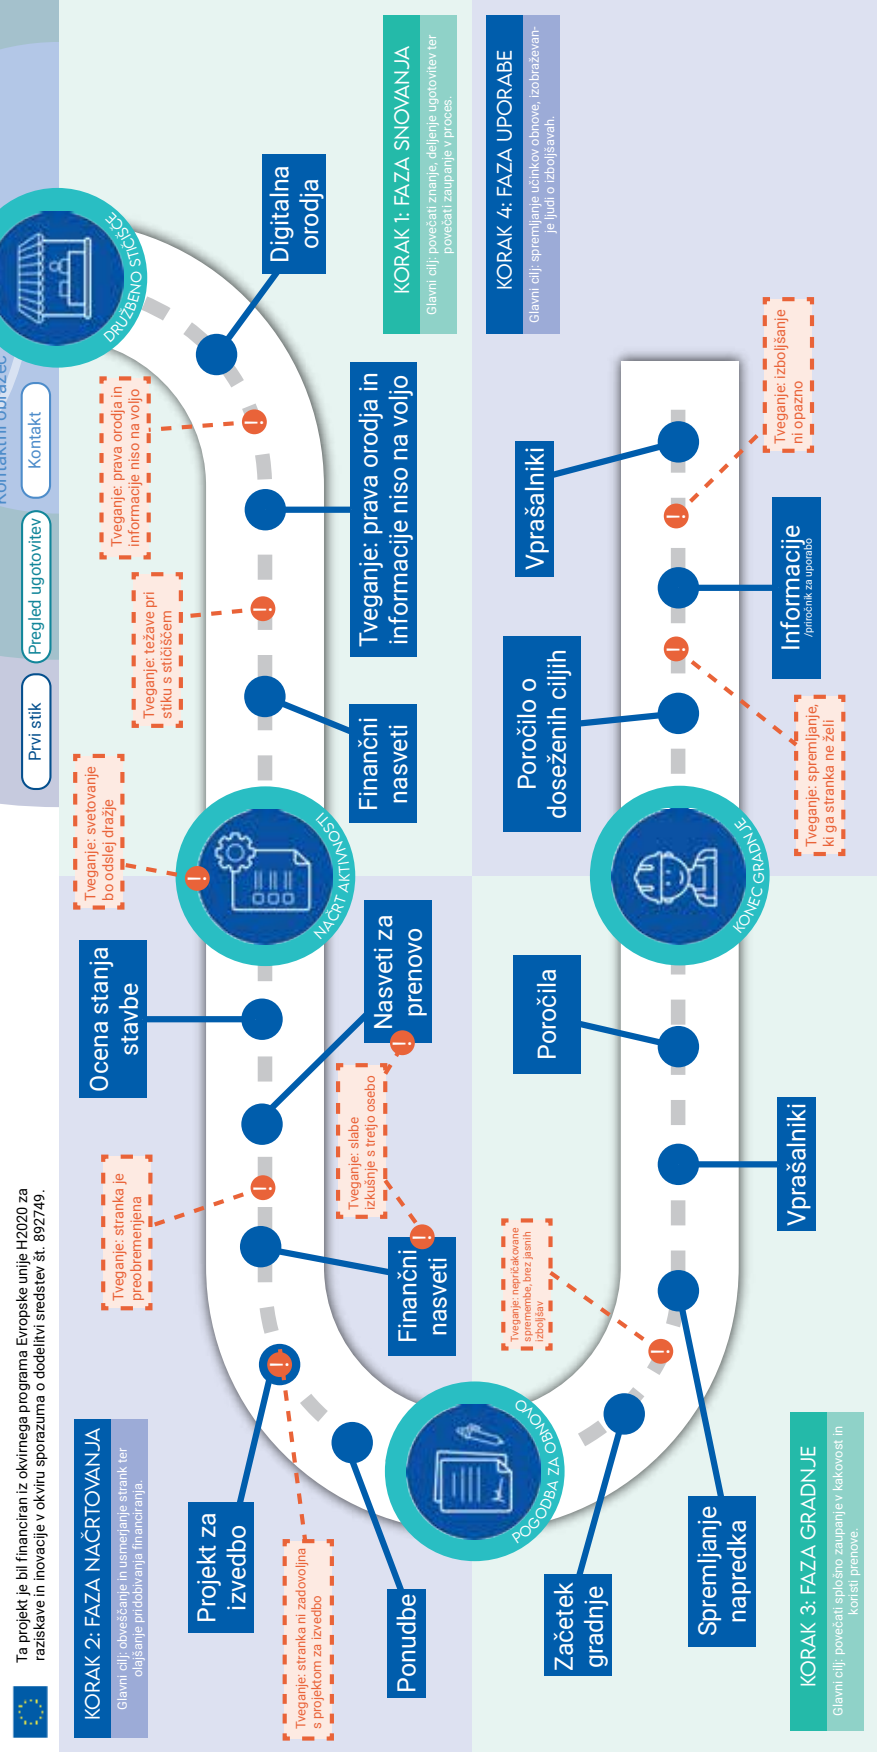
Ta projekt je bil financiran iz okvirnega programa Evropske unije H2020 za raziskave in inovacije v okviru sporazuma o dodelitvi sredstev št. 892749.

Prvi stik
Pregled ugotovitev
Kontakt
Kontaktni obrazec

KORAK 1: FAZA SNOVANJA
Glavni cilj: povečati znanje, deljenje ugotovitev ter povečati zaupanje v proces.

KORAK 4: FAZA UPORABE
Glavni cilj: spremljanje učinkov obnove, izobraževanje ljudi o izboljšavah.

KORAK 2: FAZA NAČRTOVANJA
Glavni cilj: obveščanje in usmerjanje strank ter olajšanje pridobivanja financiranja.

KORAK 3: FAZA GRADNJE
Glavni cilj: povečati splošno zaupanje v kakovost in koristi prenove.

DRUŽBENO STIČIŠČE
Digitalna orodja
Tveganje: prava orodja in informacije niso na voljo
Tveganje: prava orodja in informacije niso na voljo
Tveganje: težave pri stiku s stičiščem
Finančni nasveti
Tveganje: svetovanje bo odslej dražje
NAČRT AKTIVNOSTI
Ocena stanja stavbe
Nasveti za prenovo
Tveganje: slabe izkušnje s tretjo osebo
Tveganje: stranka je preobremenjena
Finančni nasveti
Projekt za izvedbo
Tveganje: stranka ni zadovoljna s projektom za izvedbo
Ponudbe
POGODBA ZA OBNOVO
Začetek gradnje
Spremljanje napredka
Tveganje: nepričakovane spremembe brez jasnih izboljšav
Vprašalniki
Poročila
KONEC GRADNJE
Poročilo o doseženih ciljih
Tveganje: spremljanje, ki ga stranka ne želi
Informacije
/priročnik za uporabo
Vprašalniki
Tveganje: izboljšanje ni opazno